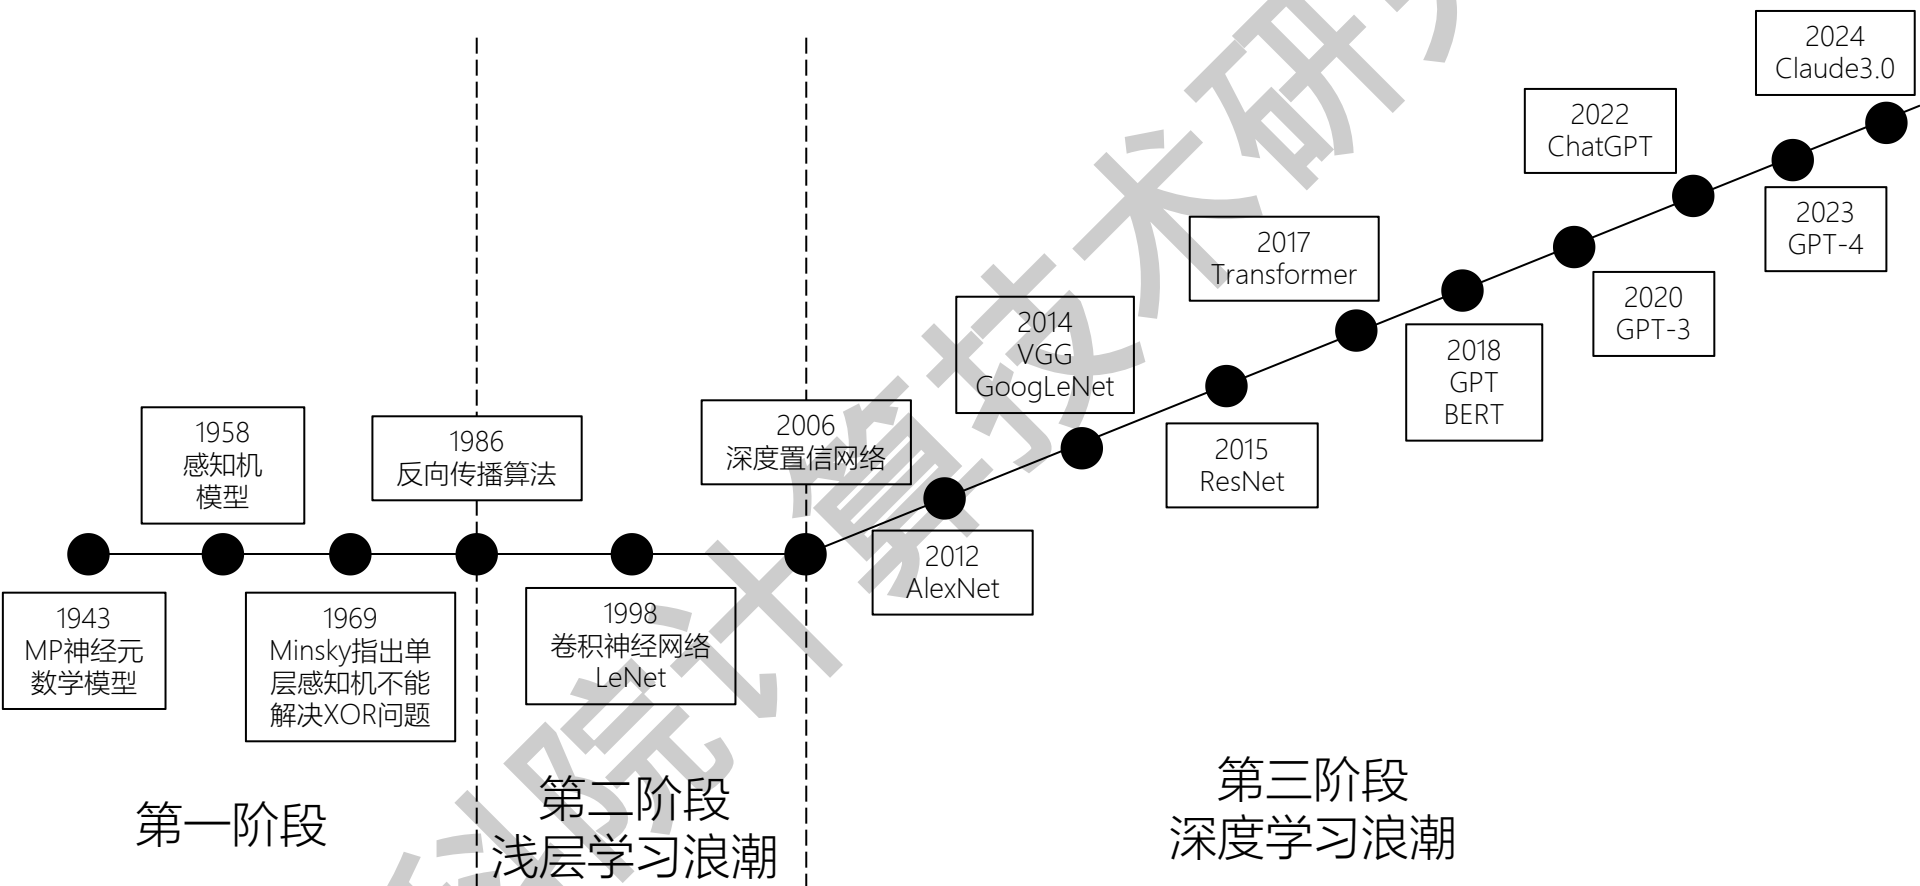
2024
Claude3.0

2022
ChatGPT

2023
GPT-4

2017
Transformer

2020
GPT-3

2014
VGG
GoogLeNet

2018
GPT
BERT

1958
感知机
模型

1986
反向传播算法

2006
深度置信网络

2015
ResNet

2012
AlexNet

1943
MP神经元
数学模型

1969
Minsky指出单层感知机不能解决XOR问题

1998
卷积神经网络
LeNet

第一阶段

第二阶段
浅层学习浪潮

第三阶段
深度学习浪潮